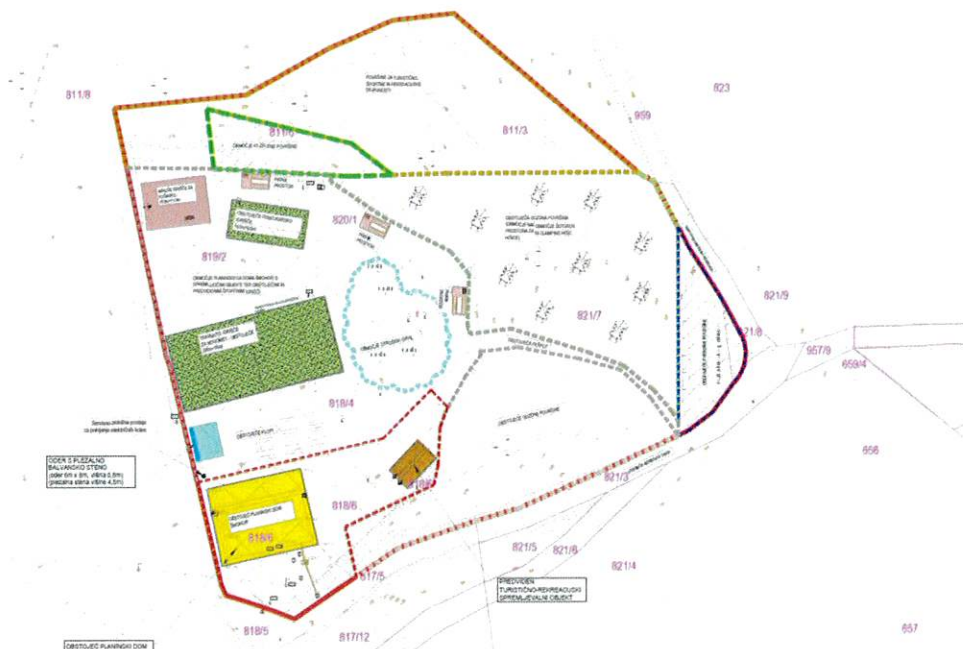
811/8

POVRŠINE ZA TURISTIČNE, ŠPORTNE IN REKREACIJSKE DEJAVNOSTI

823

811/3

959

811/6

OBMOČJE ZA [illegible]

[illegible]

820/1

OBSTOJEČA GOZDNA POVRŠINA OBMOČJE ŠOTORIŠČA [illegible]

819/2

821/9

821/7

821/8

957/9

659/4

818/4

OBSTOJEČE IGRIŠČE

OBSTOJEČE TOALETE

Servisna oziroma dostopna pot do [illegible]

ODER S PLEZALNO BALVANSKO STENO (oder 6m x 8m, višina 0,5m) (plezalna stena višine 4,5m)

OBSTOJEČI PLANINSKI DOM

818/6

818/6

818/9

821/3

656

821/5

821/6

821/4

817/5

PREDVIDEN TURISTIČNO-REKREACIJSKI OPREMLJEVALNI OBJEKT

818/5

817/12

657

OBSTOJEČ PLANINSKI DOM